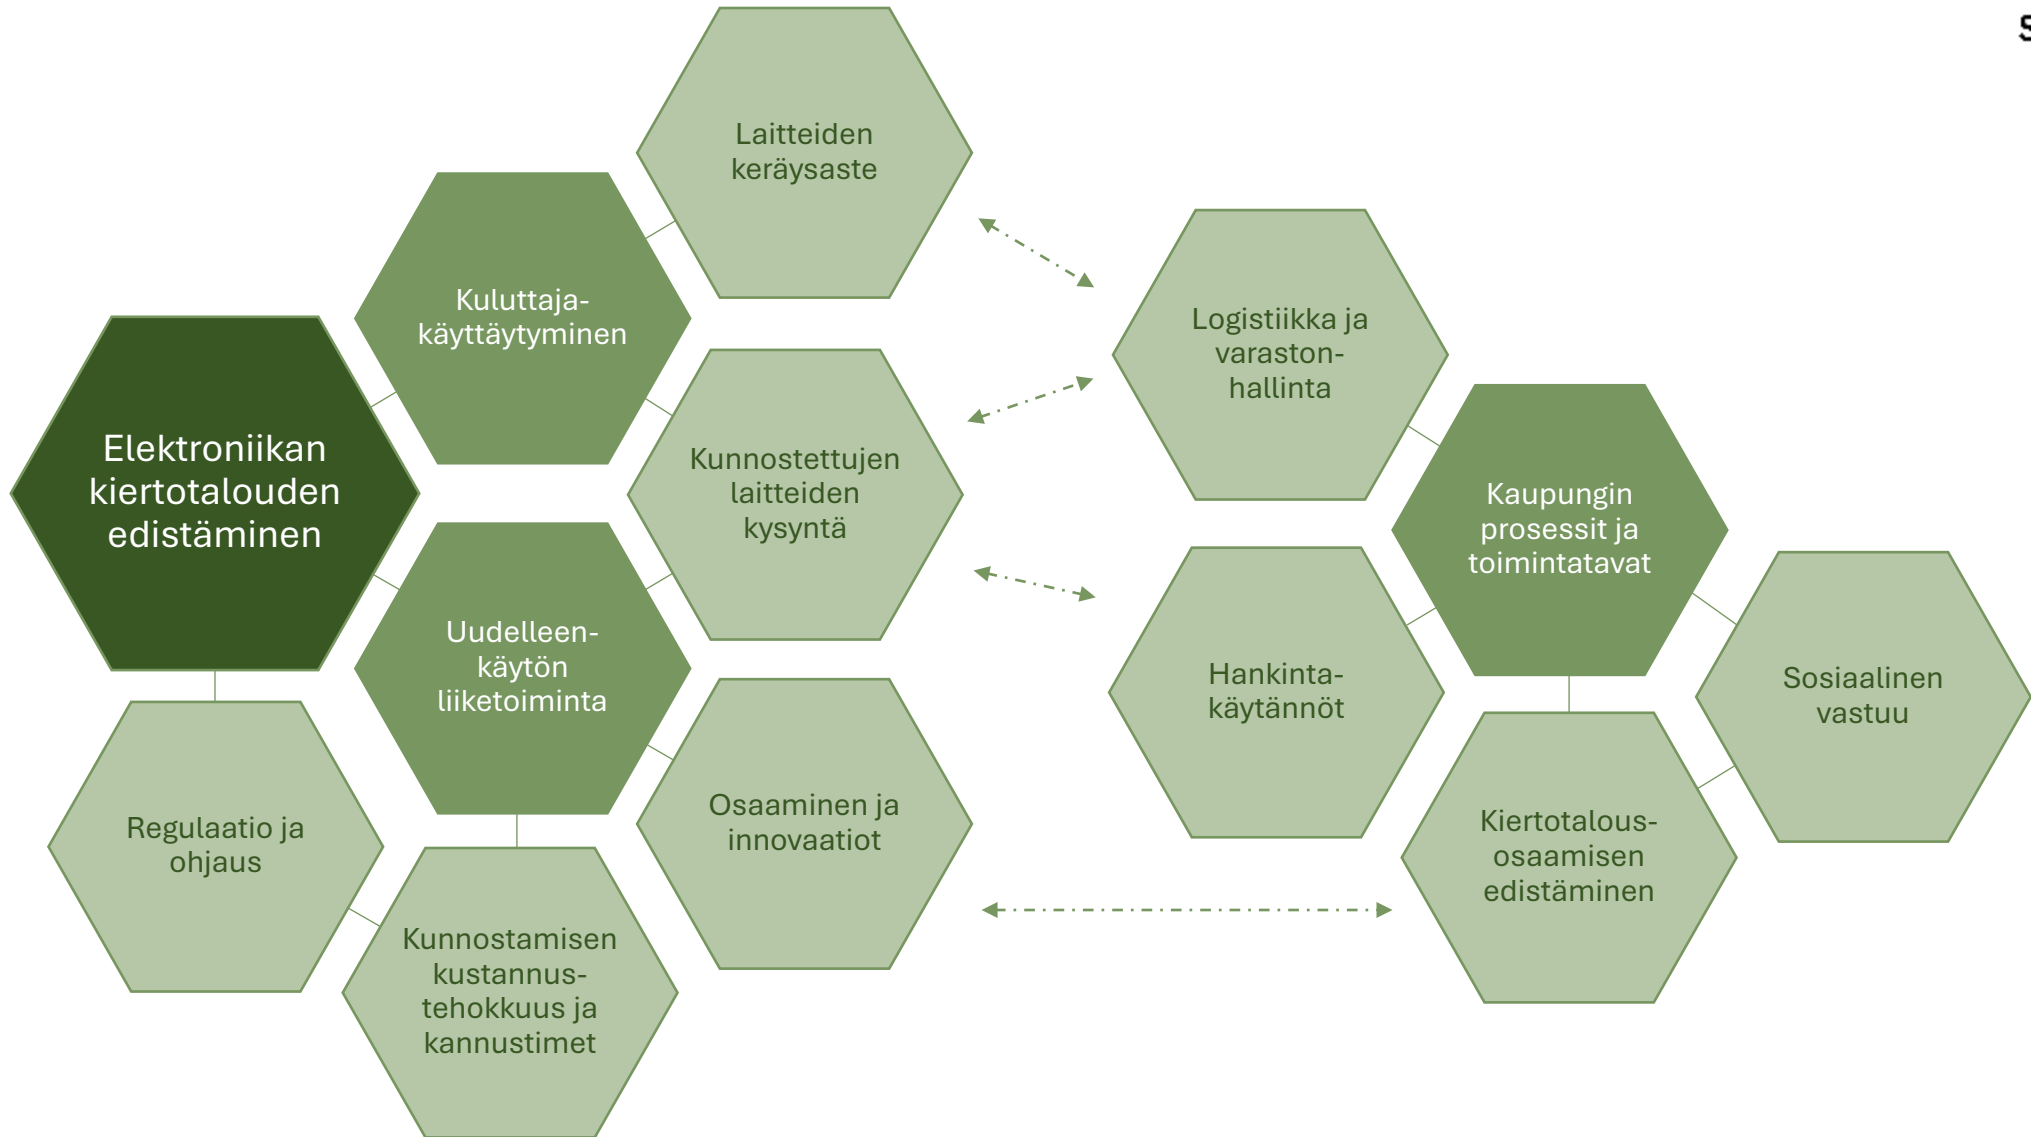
Laitteiden keräysaste

Kuluttaja-käyttäytyminen

Elektroniikan kiertotalouden edistäminen

Kunnostettujen laitteiden kysyntä

Uudelleen-käytön liiketoiminta

Osaaminen ja innovaatiot

Regulaatio ja ohjaus

Kunnostamisen kustannus-tehokkuus ja kannustimet

Logistiikka ja varaston-hallinta

Kaupungin prosessit ja toimintatavat

Hankinta-käytännöt

Sosiaalinen vastuu

Kiertotalous-osaamisen edistäminen